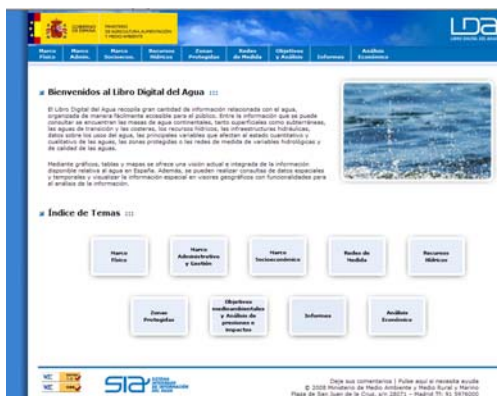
GOBIERNO DE ESPAÑA | MINISTERIO DE AGRICULTURA, ALIMENTACIÓN Y MEDIO AMBIENTE

LDA
LIBRO DIGITAL DEL AGUA

Marco Físico | Marco Admin. | Marco Socioecon. | Recursos Hídricos | Zonas Protegidas | Redes de Medida | Objetivos y Análisis | Informes | Análisis Económico

Bienvenidos al Libro Digital del Agua

El Libro Digital del Agua recopila gran cantidad de información relacionada con el agua, organizada de manera fácilmente accesible para el público. Entre la información que se puede consultar se encuentran las masas de agua continentales, tanto superficiales como subterráneas, las aguas de transición y las costeras, los recursos hídricos, las infraestructuras hidráulicas, datos sobre los usos del agua, las principales variables que afectan al estado cuantitativo y cualitativo de las aguas, las zonas protegidas o las redes de medida de variables hidrológicas y de calidad de las aguas.

Mediante gráficos, tablas y mapas se ofrece una visión actual e integrada de la información disponible relativa al agua en España. Además, se pueden realizar consultas de datos espaciales y temporales y visualizar la información especial en visores geográficos con funcionalidades para el análisis de la información.

Índice de Temas

Marco Físico | Marco Administrativo y Gestión | Marco Socioeconómico | Redes de Medida | Recursos Hídricos

Zonas Protegidas | Objetivos medioambientales y Análisis de presiones e impactos | Informes | Análisis Económico

SIA SISTEMA INTEGRADO DE INFORMACIÓN DEL AGUA

Deje sus comentarios | Pulse aquí si necesita ayuda
© 2008 Ministerio de Medio Ambiente y Medio Rural y Marino
Plaza de San Juan de la Cruz, s/n 28071 - Madrid Tf: 91 5976000